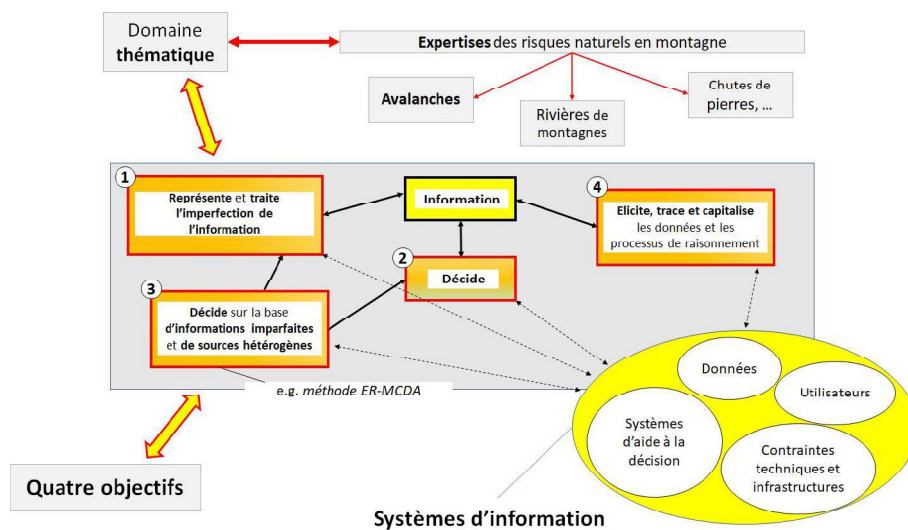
Domaine thématique

Expertises des risques naturels en montagne

Avalanches

Rivières de montagnes

Chutes de pierres, …

1
Représente et traite l'imperfection de l'information

Information

4
Elicite, trace et capitalise les données et les processus de raisonnement

2
Décide

3
Décide sur la base d'informations imparfaites et de sources hétérogènes

e.g. méthode ER-MCDA

Données

Utilisateurs

Systèmes d'aide à la décision

Contraintes techniques et infrastructures

Quatre objectifs

Systèmes d'information